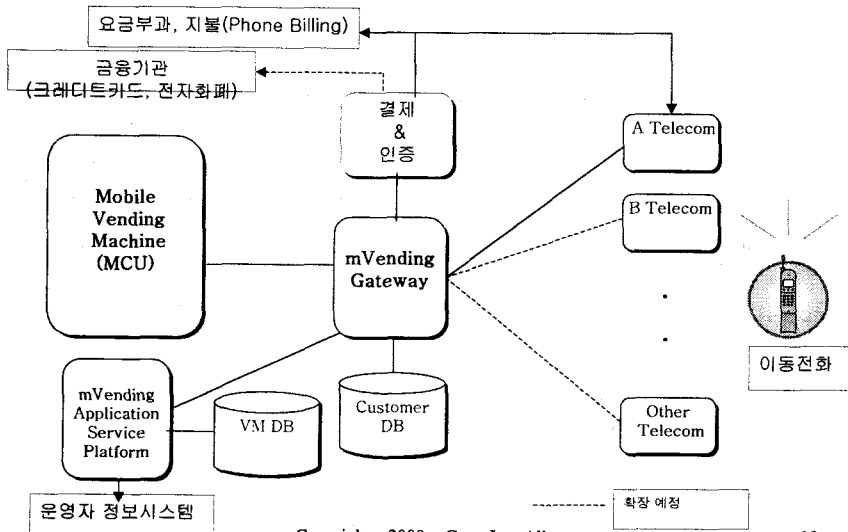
요금부과, 지불(Phone Billing)

금융기관
(크레디트카드, 전자화폐)

결제
&
인증

A Telecom

B Telecom

Other Telecom

Mobile Vending Machine (MCU)

mVending Gateway

이동전화

mVending Application Service Platform

VM DB

Customer DB

운영자 정보시스템

확장 예정

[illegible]